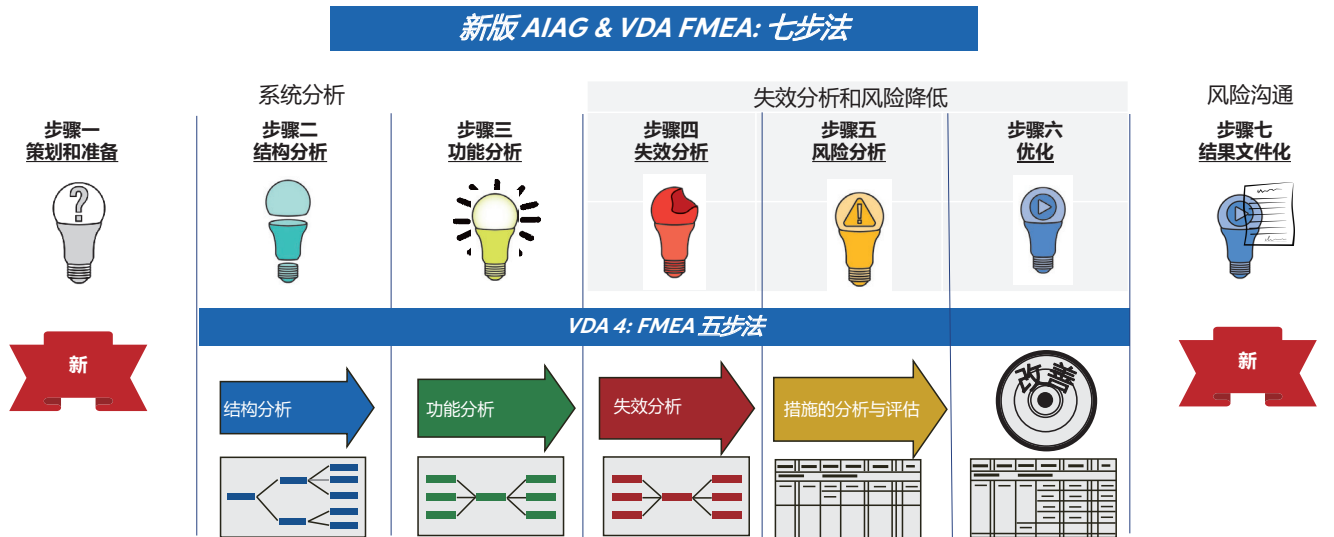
新版 AIAG & VDA FMEA: 七步法

系统分析

失效分析和风险降低

风险沟通

步骤一
策划和准备

步骤二
结构分析

步骤三
功能分析

步骤四
失效分析

步骤五
风险分析

步骤六
优化

步骤七
结果文件化

VDA 4: FMEA 五步法

新

新

结构分析

功能分析

失效分析

措施的分析与评估

改善